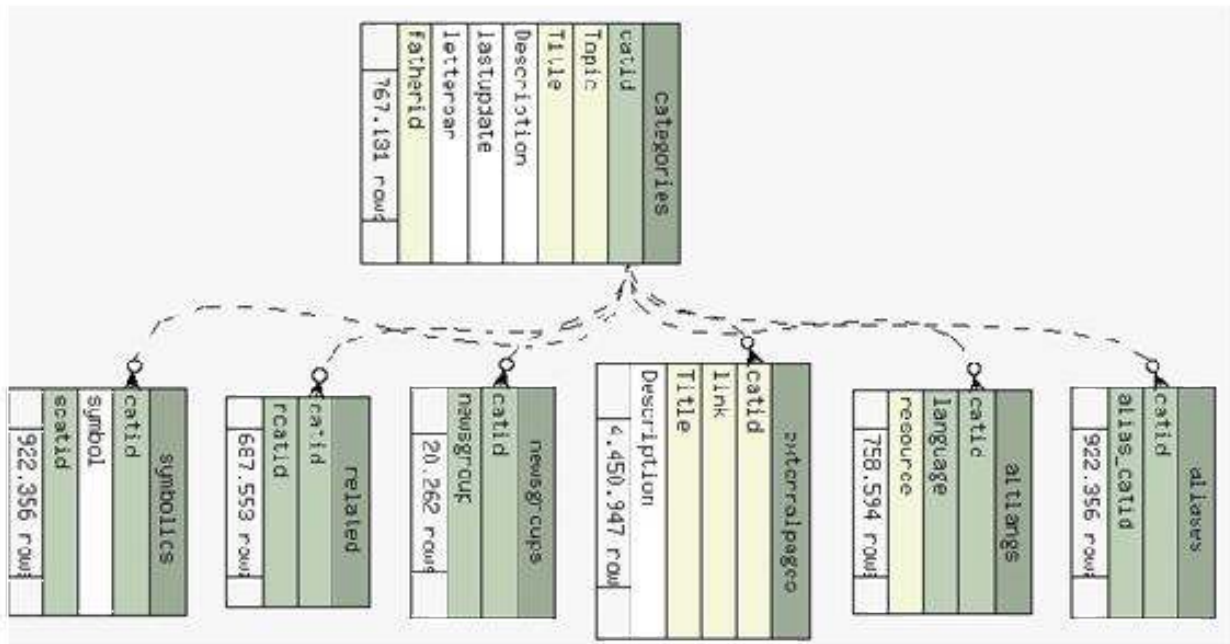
categories
catid
Topic
Title
Description
lastupdate
letterbar
fatherid
767.131 rows

symbolics
catid
symbol
scatid
922.356 rows

related
catid
rcatid
687.553 rows

newsgroups
catid
newsgroup
20.262 rows

externalpages
catid
link
Title
Description
4.450.947 rows

altlangs
catid
language
resource
758.594 rows

aliases
catid
alias_catid
922.356 rows